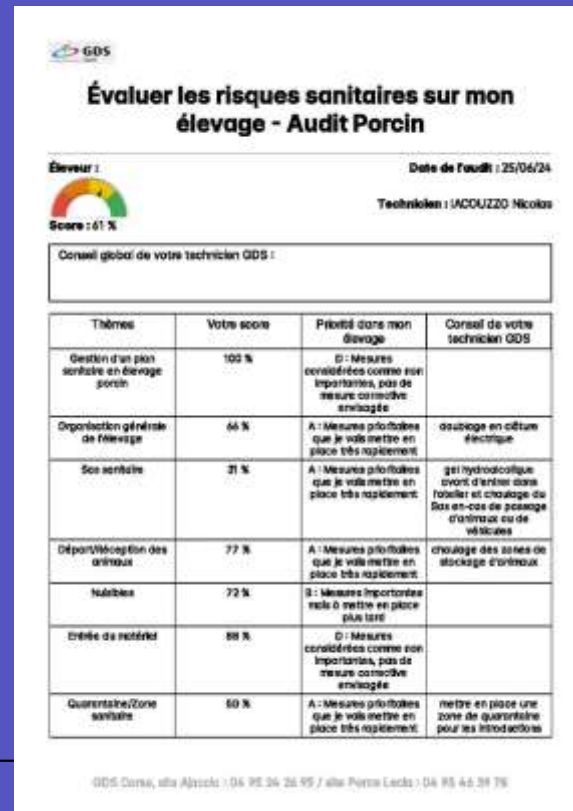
GDS

Évaluer les risques sanitaires sur mon élevage - Audit Porcin

Éleveur :

Date de l'audit : 25/06/24

Technicien : IACOUZZO Nicolas

Score : 61 %

Conseil global de votre technicien GDS :

| Thèmes | Votre score | Priorité dans mon élevage | Conseil de votre technicien GDS |
|---|---|---|---|
| Gestion d'un plan sanitaire en élevage porcin | 100 % | D : Mesures considérées comme non importantes, pas de mesure corrective envisagée | |
| Organisation générale de l'élevage | 66 % | A : Mesures prioritaires que je vais mettre en place très rapidement | doublage en clôture électrique |
| Sas sanitaire | 31 % | A : Mesures prioritaires que je vais mettre en place très rapidement | gel hydroalcolique avant d'entrer dans l'atelier et chaulage du Sas en cas de passage d'animaux ou de véhicules |
| Départ/Réception des animaux | 77 % | A : Mesures prioritaires que je vais mettre en place très rapidement | chaulage des zones de stockage d'animaux |
| Nuisibles | 72 % | B : Mesures importantes mais à mettre en place plus tard | |
| Entrée du matériel | 88 % | D : Mesures considérées comme non importantes, pas de mesure corrective envisagée | |
| Quarantaine/Zone sanitaire | 50 % | A : Mesures prioritaires que je vais mettre en place très rapidement | mettre en place une zone de quarantaine pour les introductions |

GDS Corse, site Ajaccio : 04 95 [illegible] / site Ponte Leccia : 04 95 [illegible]